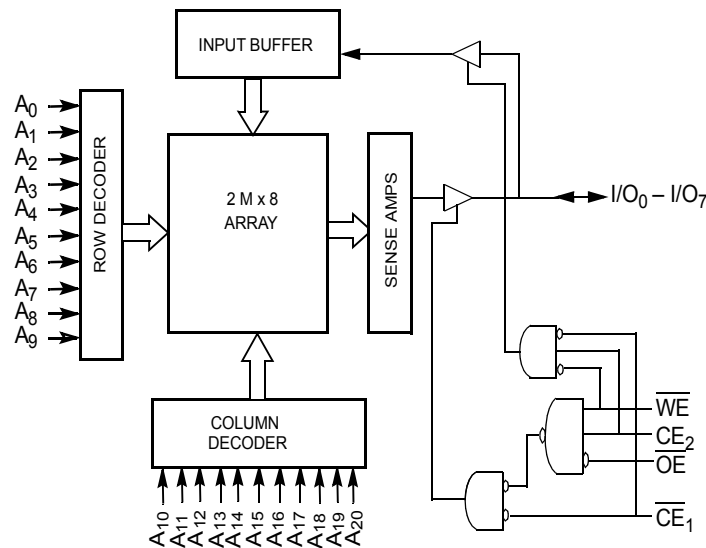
INPUT BUFFER

$A_0$
$A_1$
$A_2$
$A_3$
$A_4$
$A_5$
$A_6$
$A_7$
$A_8$
$A_9$

ROW DECODER

2 M x 8
ARRAY

SENSE AMPS

$I/O_0 - I/O_7$

COLUMN
DECODER

$A_{10}$ $A_{11}$ $A_{12}$ $A_{13}$ $A_{14}$ $A_{15}$ $A_{16}$ $A_{17}$ $A_{18}$ $A_{19}$ $A_{20}$

$\overline{WE}$
$CE_2$
$\overline{OE}$
$\overline{CE}_1$